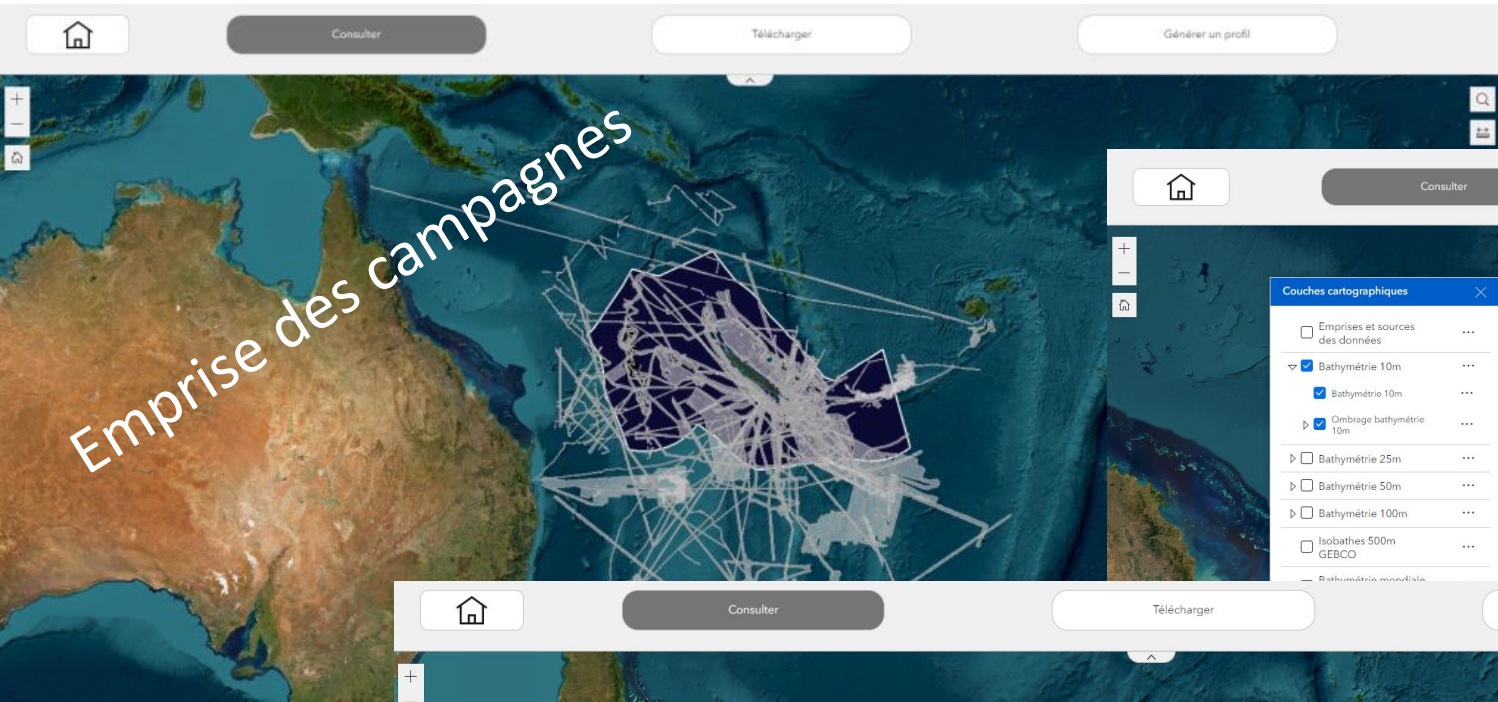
Consulter

Télécharger

Générer un profil

+

−

Emprise des campagnes

Consulter

+

−

Couches cartographiques

Emprises et sources des données

Bathymétrie 10m

Bathymétrie 10m

Ombrage bathymétrie 10m

Bathymétrie 25m

Bathymétrie 50m

Bathymétrie 100m

Isobathes 500m GEBCO

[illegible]

Consulter

Télécharger

+